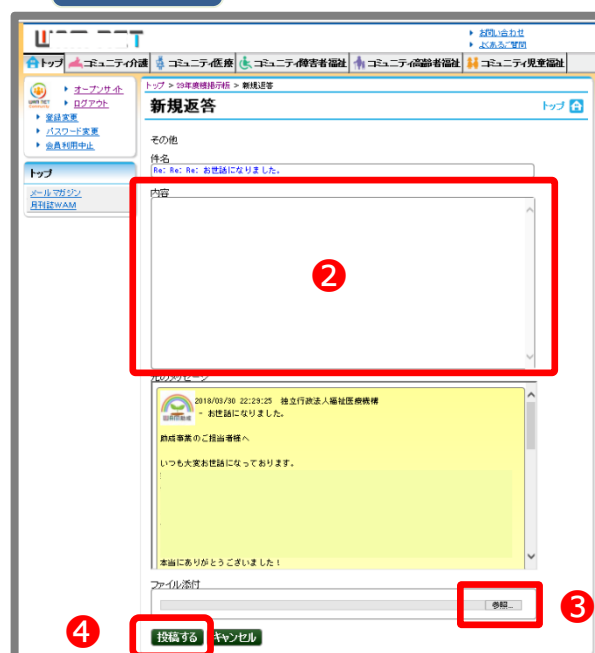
WAM NET

お問い合わせ
よくあるご質問

トップ | コミュニティ介護 | コミュニティ医療 | コミュニティ障害者福祉 | コミュニティ高齢者福祉 | コミュニティ児童福祉

オープンサイト
ログアウト
登録変更
パスワード変更
会員利用中止

トップ

メールマガジン
月刊誌WAM

トップ > 29年度補助掲示板 > 新規返答

新規返答

トップ

その他

件名
Re: Re: Re: お世話になりました。

内容

❷

元のメッセージ

2018/03/30 22:29:25 独立行政法人福祉医療機構
- お世話になりました。

助成事業のご担当者様へ

いつも大変お世話になっております。

本当にありがとうございました！

ファイル添付

参照...

❸

❹

投稿する キャンセル